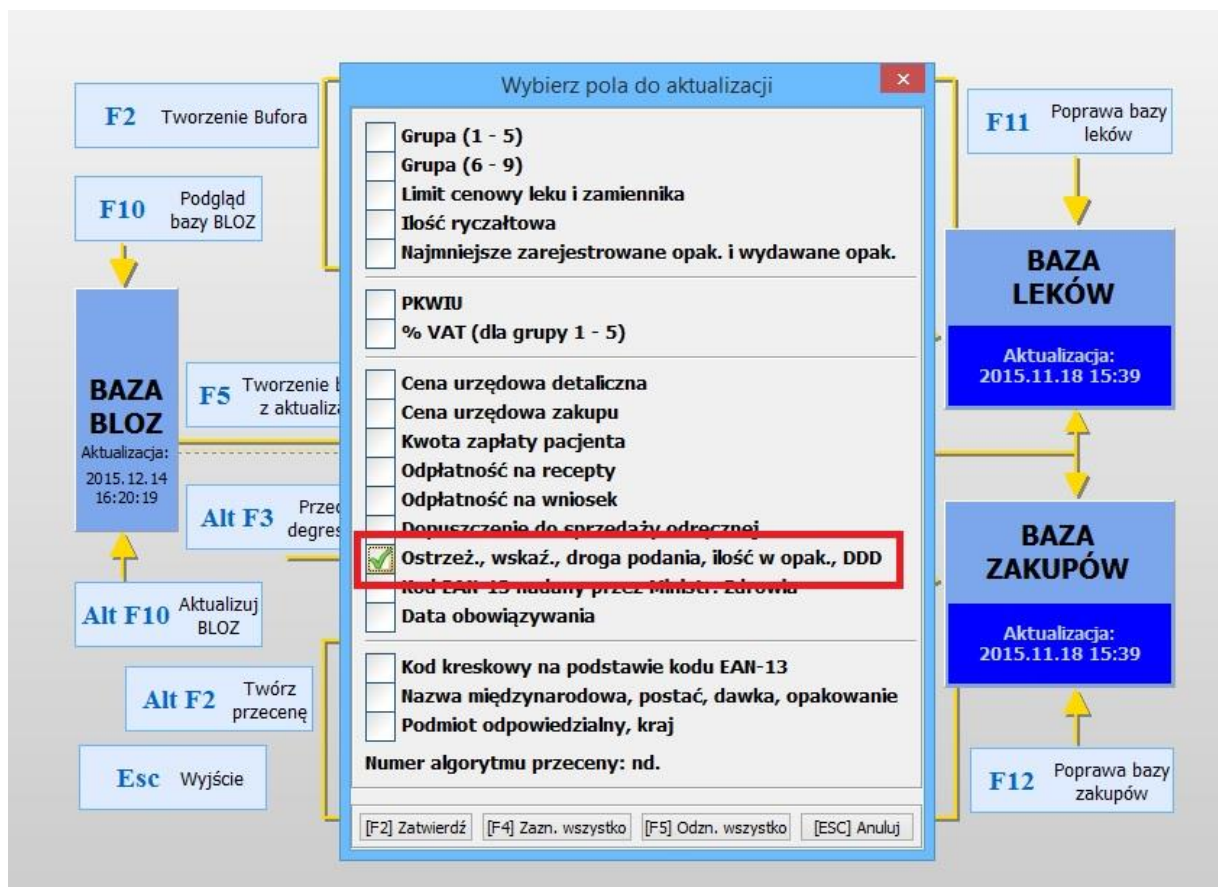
F2 Tworzenie Bufora

F10 Podgląd bazy BLOZ

BAZA BLOZ
Aktualizacja:
2015.12.14 16:20:19

F5 Tworzenie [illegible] z aktualiz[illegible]

Alt F3 Przec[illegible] degres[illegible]

Alt F10 Aktualizuj BLOZ

Alt F2 Twórz przecenę

Esc Wyjście

Wybierz pola do aktualizacji

Grupa (1 - 5)
Grupa (6 - 9)
Limit cenowy leku i zamiennika
Ilość ryczałtowa
Najmniejsze zarejestrowane opak. i wydawane opak.

PKWIU
% VAT (dla grupy 1 - 5)

Cena urzędowa detaliczna
Cena urzędowa zakupu
Kwota zapłaty pacjenta
Odpłatność na recepty
Odpłatność na wniosek
Dopuszczenie do sprzedaży odręcznej
Ostrzeż., wskaź., droga podania, ilość w opak., DDD
Kod EAN-13 nadany przez Minist. Zdrowia
Data obowiązywania

Kod kreskowy na podstawie kodu EAN-13
Nazwa międzynarodowa, postać, dawka, opakowanie
Podmiot odpowiedzialny, kraj

Numer algorytmu przeceny: nd.

[F2] Zatwierdź [F4] Zazn. wszystko [F5] Odzn. wszystko [ESC] Anuluj

F11 Poprawa bazy leków

BAZA LEKÓW
Aktualizacja:
2015.11.18 15:39

BAZA ZAKUPÓW
Aktualizacja:
2015.11.18 15:39

F12 Poprawa bazy zakupów